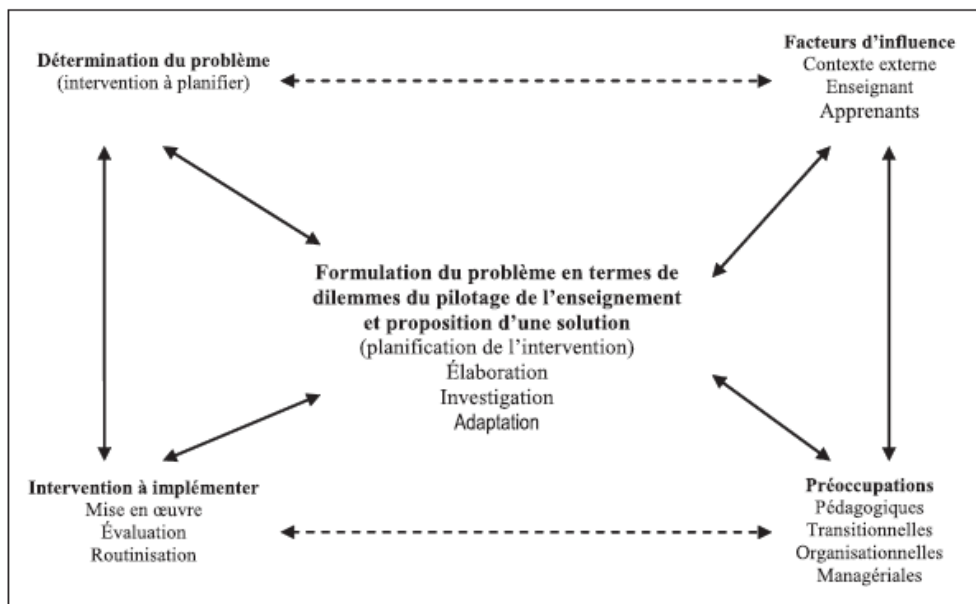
**Détermination du problème**
(intervention à planifier)

**Facteurs d'influence**
Contexte externe
Enseignant
Apprenants

**Formulation du problème en termes de dilemmes du pilotage de l'enseignement et proposition d'une solution**
(planification de l'intervention)
Élaboration
Investigation
Adaptation

**Intervention à implémenter**
Mise en œuvre
Évaluation
Routinisation

**Préoccupations**
Pédagogiques
Transitionnelles
Organisationnelles
Managériales